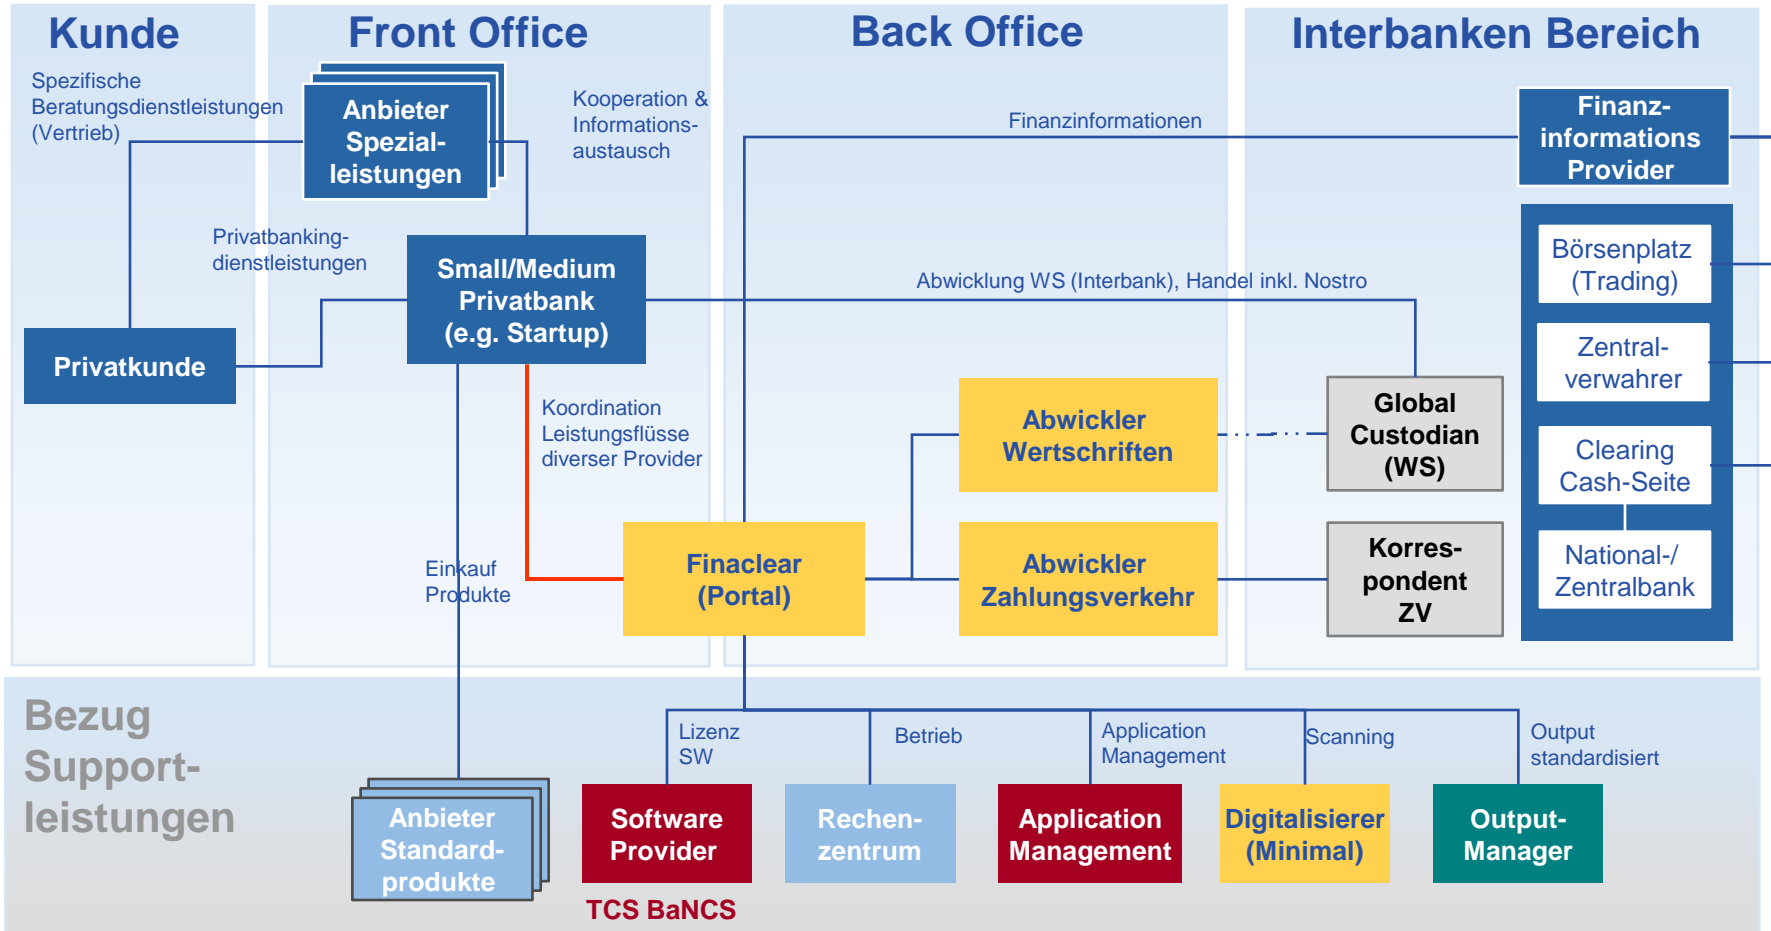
Kunde

Spezifische Beratungsdienstleistungen (Vertrieb)

Privatkunde

Front Office

Anbieter Spezialleistungen

Kooperation & Informationsaustausch

Privatbankingdienstleistungen

Small/Medium Privatbank (e.g. Startup)

Koordination Leistungsflüsse diverser Provider

Einkauf Produkte

Back Office

Finanzinformationen

Abwicklung WS (Interbank), Handel inkl. Nostro

Abwickler Wertschriften

Finaclear (Portal)

Abwickler Zahlungsverkehr

Interbanken Bereich

Finanzinformations Provider

Börsenplatz (Trading)

Zentralverwahrer

Clearing Cash-Seite

National-/ Zentralbank

Global Custodian (WS)

Korrespondent ZV

Bezug Supportleistungen

Anbieter Standardprodukte

Lizenz SW

Software Provider

TCS BaNCS

Betrieb

Rechenzentrum

Application Management

Application Management

Scanning

Digitalisierer (Minimal)

Output standardisiert

Output-Manager